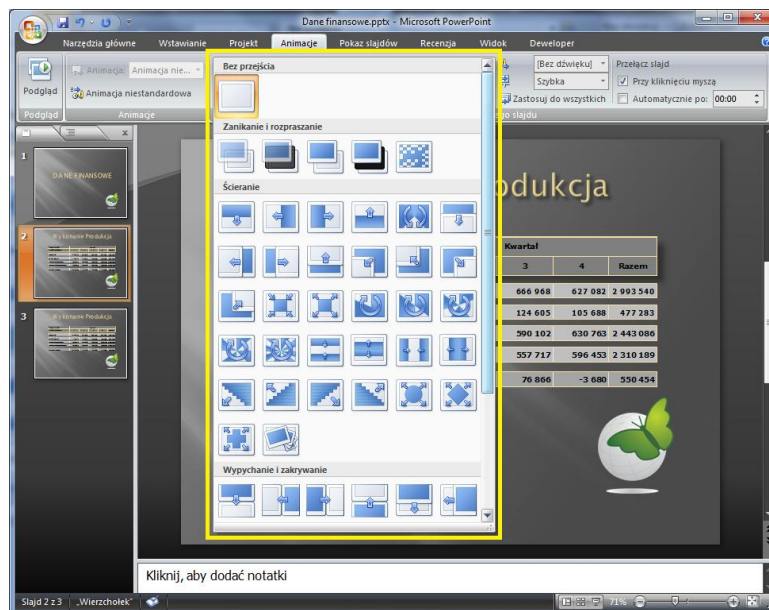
Dane finansowe.pptx - Microsoft PowerPoint

Narzędzia główne Wstawianie Projekt Animacje Pokaz slajdów Recenzja Widok Deweloper

Podgląd
Animacja: Animacja nie...
Animacja niestandardowa
Podgląd Animacje

Bez przejścia
Zanikanie i rozpraszanie
Ścieranie
Wypychanie i zakrywanie

[Bez dźwięku]
Szybka
Zastosuj do wszystkich
Przełącz slajd
Przy kliknięciu myszą
Automatycznie po: 00:00
jo slajdu

1 DANE FINANSOWE
2 Wykonanie Produkcja
3 Wykonanie Produkcja

odukcja

| Kwartał | | |
|---|---|---|
| 3 | 4 | Razem |
| 666 968 | 627 082 | 2 993 540 |
| 124 605 | 105 688 | 477 283 |
| 590 102 | 630 763 | 2 443 086 |
| 557 717 | 596 453 | 2 310 189 |
| 76 866 | -3 680 | 550 454 |

Kliknij, aby dodać notatki

Slajd 2 z 3 „Wierzchołek” 71%